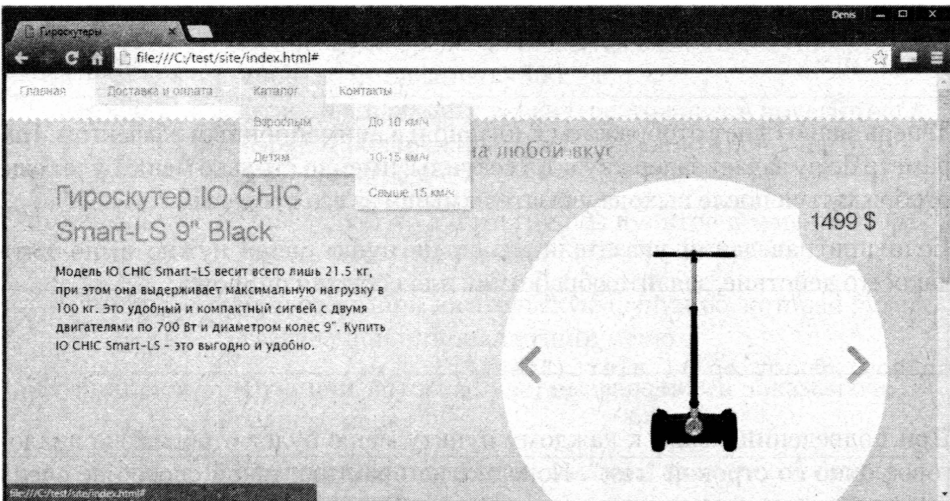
Гироскутеры
Denis
file:///C:/test/site/index.html#
Главная
Доставка и оплата
Каталог
Контакты
Взрослым
До 10 км/ч
Детям
10-15 км/ч
Свыше 15 км/ч
на любой вкус
Гироскутер IO CHIC Smart-LS 9" Black
1499 $
Модель IO CHIC Smart-LS весит всего лишь 21.5 кг, при этом она выдерживает максимальную нагрузку в 100 кг. Это удобный и компактный сигвей с двумя двигателями по 700 Вт и диаметром колес 9". Купить IO CHIC Smart-LS - это выгодно и удобно.
file:///C:/test/site/index.html#